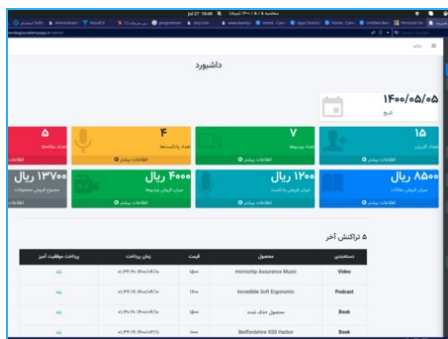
داشبورد

۱۴۰۰/۰۵/۰۵
تاریخ

۱۵
تعداد کاربران
اطلاعات بیشتر

۷
تعداد پادکست
اطلاعات بیشتر

۴
تعداد پادکستها
اطلاعات بیشتر

۵
تعداد مقاله
اطلاعات

۸۵۰۰ ریال
میزان فروش مقالات
اطلاعات بیشتر

۱۲۰۰ ریال
میزان فروش پادکست
اطلاعات بیشتر

۴۰۰۰ ریال
میزان فروش ویدیوها
اطلاعات بیشتر

۱۳۷۰۰ ریال
مجموع فروش محصولات
اطلاعات

۵ تراکنش آخر

| دسته‌بندی | محصول | قیمت | زمان پرداخت | پرداخت موفقیت آمیز |
|---|---|---|---|---|
| Video | Intelligent Assurance Music | ۱۵۰۰ | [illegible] | بله |
| Podcast | Incredible Soft Ergonomic | ۱۲۰۰ | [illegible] | بله |
| Book | محصول حذف شده | ۱۵۰۰ | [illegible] | بله |
| Book | Bedfordshire XSS Harbor | ۱۰۰۰ | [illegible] | بله |